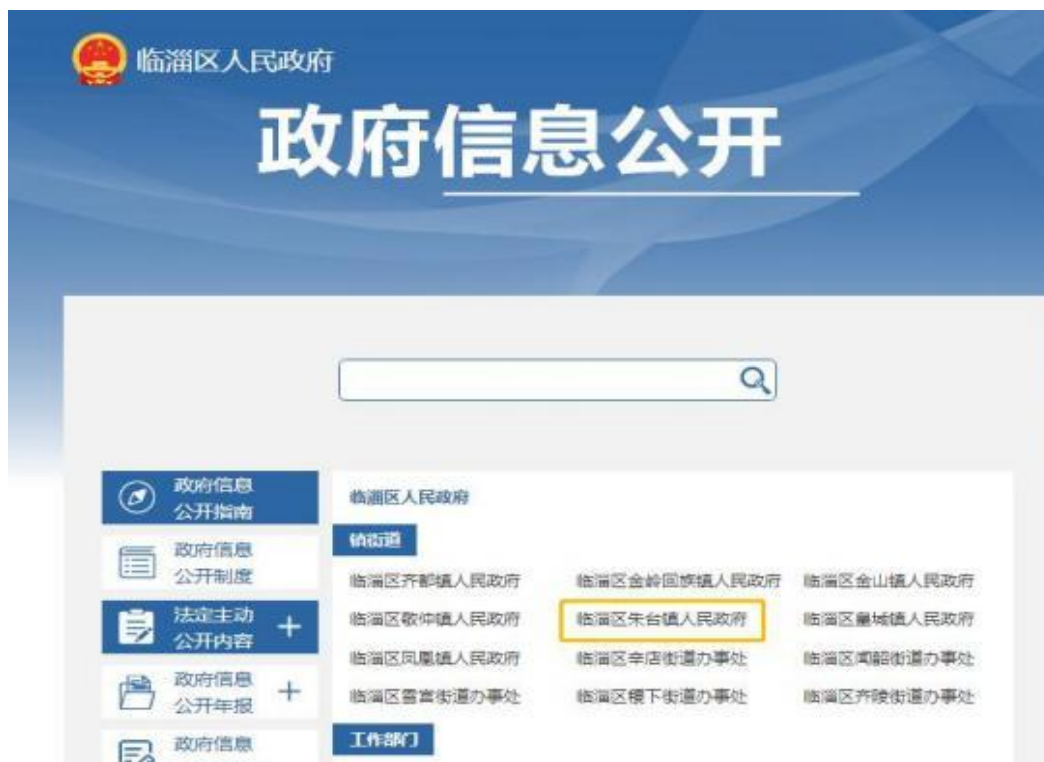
临淄区人民政府

政府信息公开

政府信息公开指南
政府信息公开制度
法定主动公开内容 +
政府信息公开年报 +
政府信息

临淄区人民政府

镇街道

| 临淄区齐都镇人民政府 | 临淄区金岭回族镇人民政府 | 临淄区金山镇人民政府 |
|---|---|---|
| 临淄区敬仲镇人民政府 | 临淄区朱台镇人民政府 | 临淄区皇城镇人民政府 |
| 临淄区凤凰镇人民政府 | 临淄区辛店街道办事处 | 临淄区闻韶街道办事处 |
| 临淄区雪宫街道办事处 | 临淄区稷下街道办事处 | 临淄区齐陵街道办事处 |

工作部门